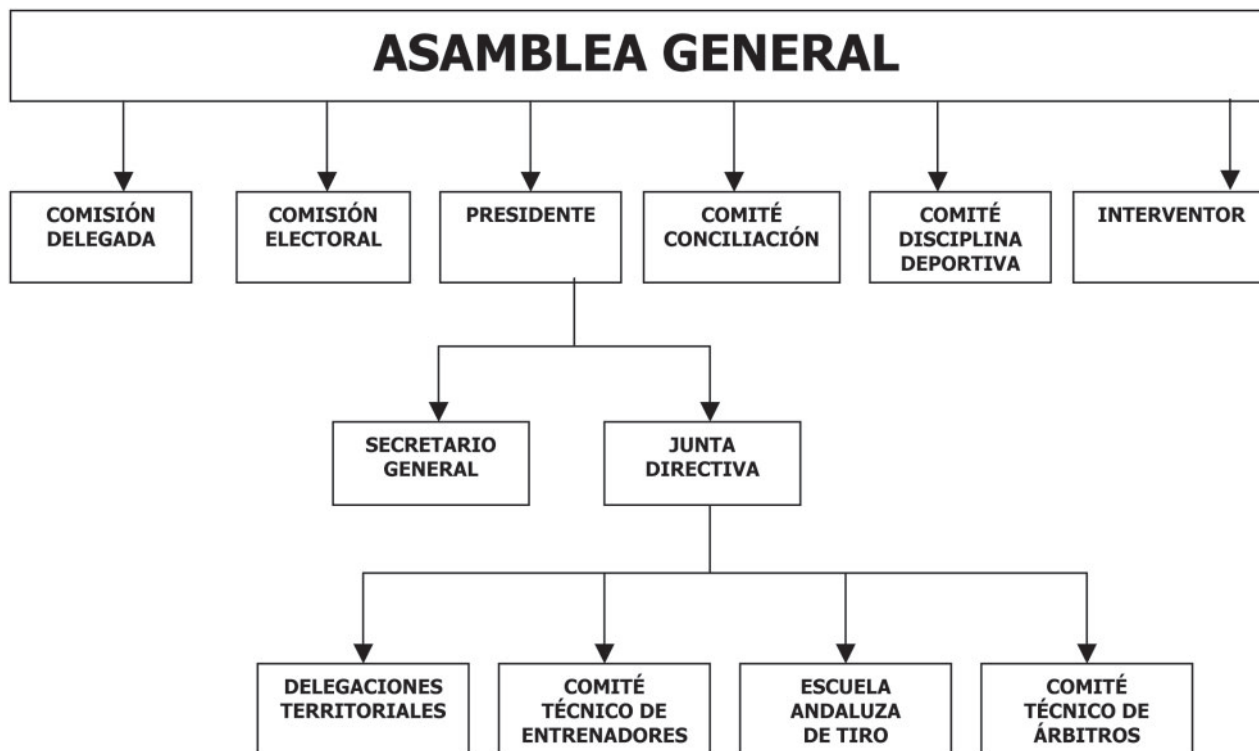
ASAMBLEA GENERAL

COMISIÓN DELEGADA

COMISIÓN ELECTORAL

PRESIDENTE

COMITÉ CONCILIACIÓN

COMITÉ DISCIPLINA DEPORTIVA

INTERVENTOR

SECRETARIO GENERAL

JUNTA DIRECTIVA

DELEGACIONES TERRITORIALES

COMITÉ TÉCNICO DE ENTRENADORES

ESCUELA ANDALUZA DE TIRO

COMITÉ TÉCNICO DE ÁRBITROS